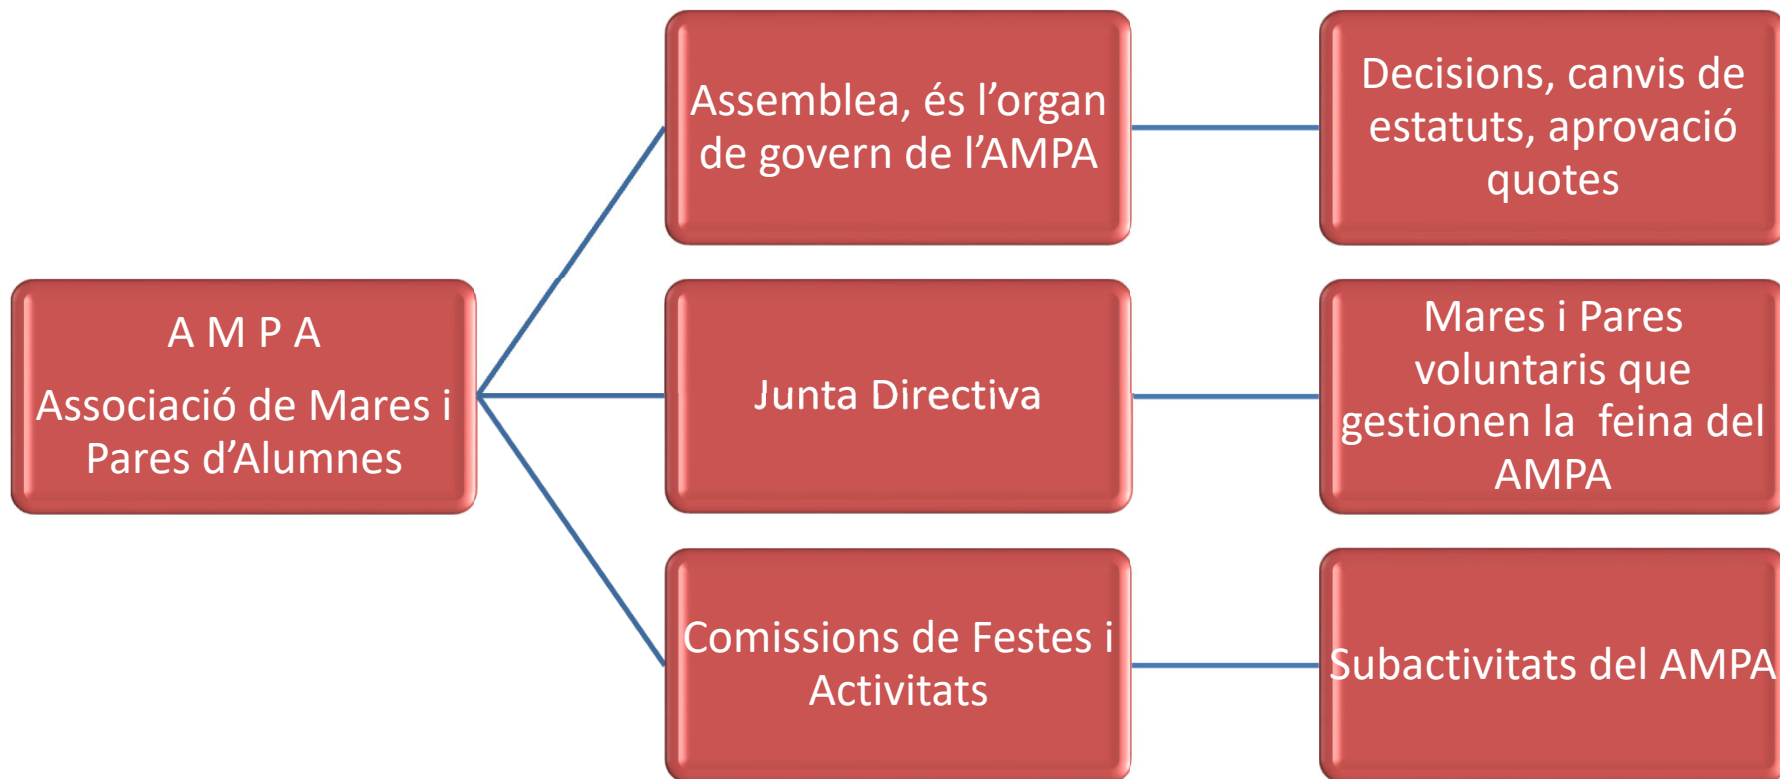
A M P A

Associació de Mares i Pares d’Alumnes

Assemblea, és l’organ de govern de l’AMPA

Decisions, canvis de estatuts, aprovació quotes

Junta Directiva

Mares i Pares voluntaris que gestionen la feina del AMPA

Comissions de Festes i Activitats

Subactivitats del AMPA